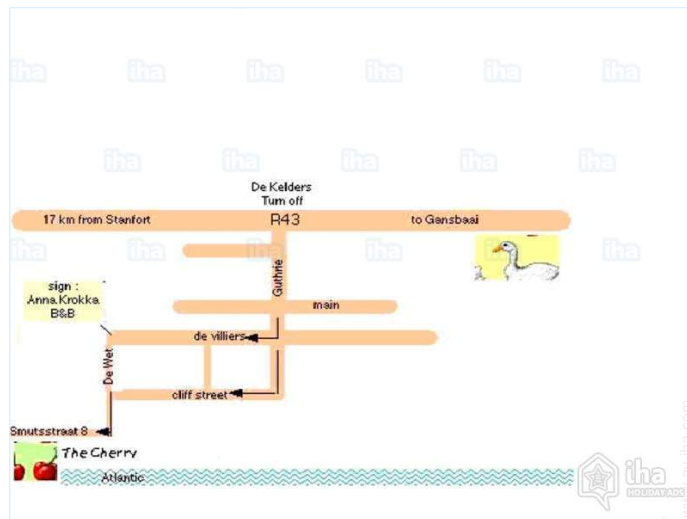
iha iha iha iha iha iha

iha iha iha iha iha

De Kelders
Turn off

17 km from Stanfort
R43
to Gansbaai

iha iha iha iha iha iha

Guthrie

sign :
Anna Krokka
B&B

main

de villiers

De Wet

cliff street

Smutsstraat 8

The Cherry

Atlantic

iha
HOLIDAY AD

www.iha.com